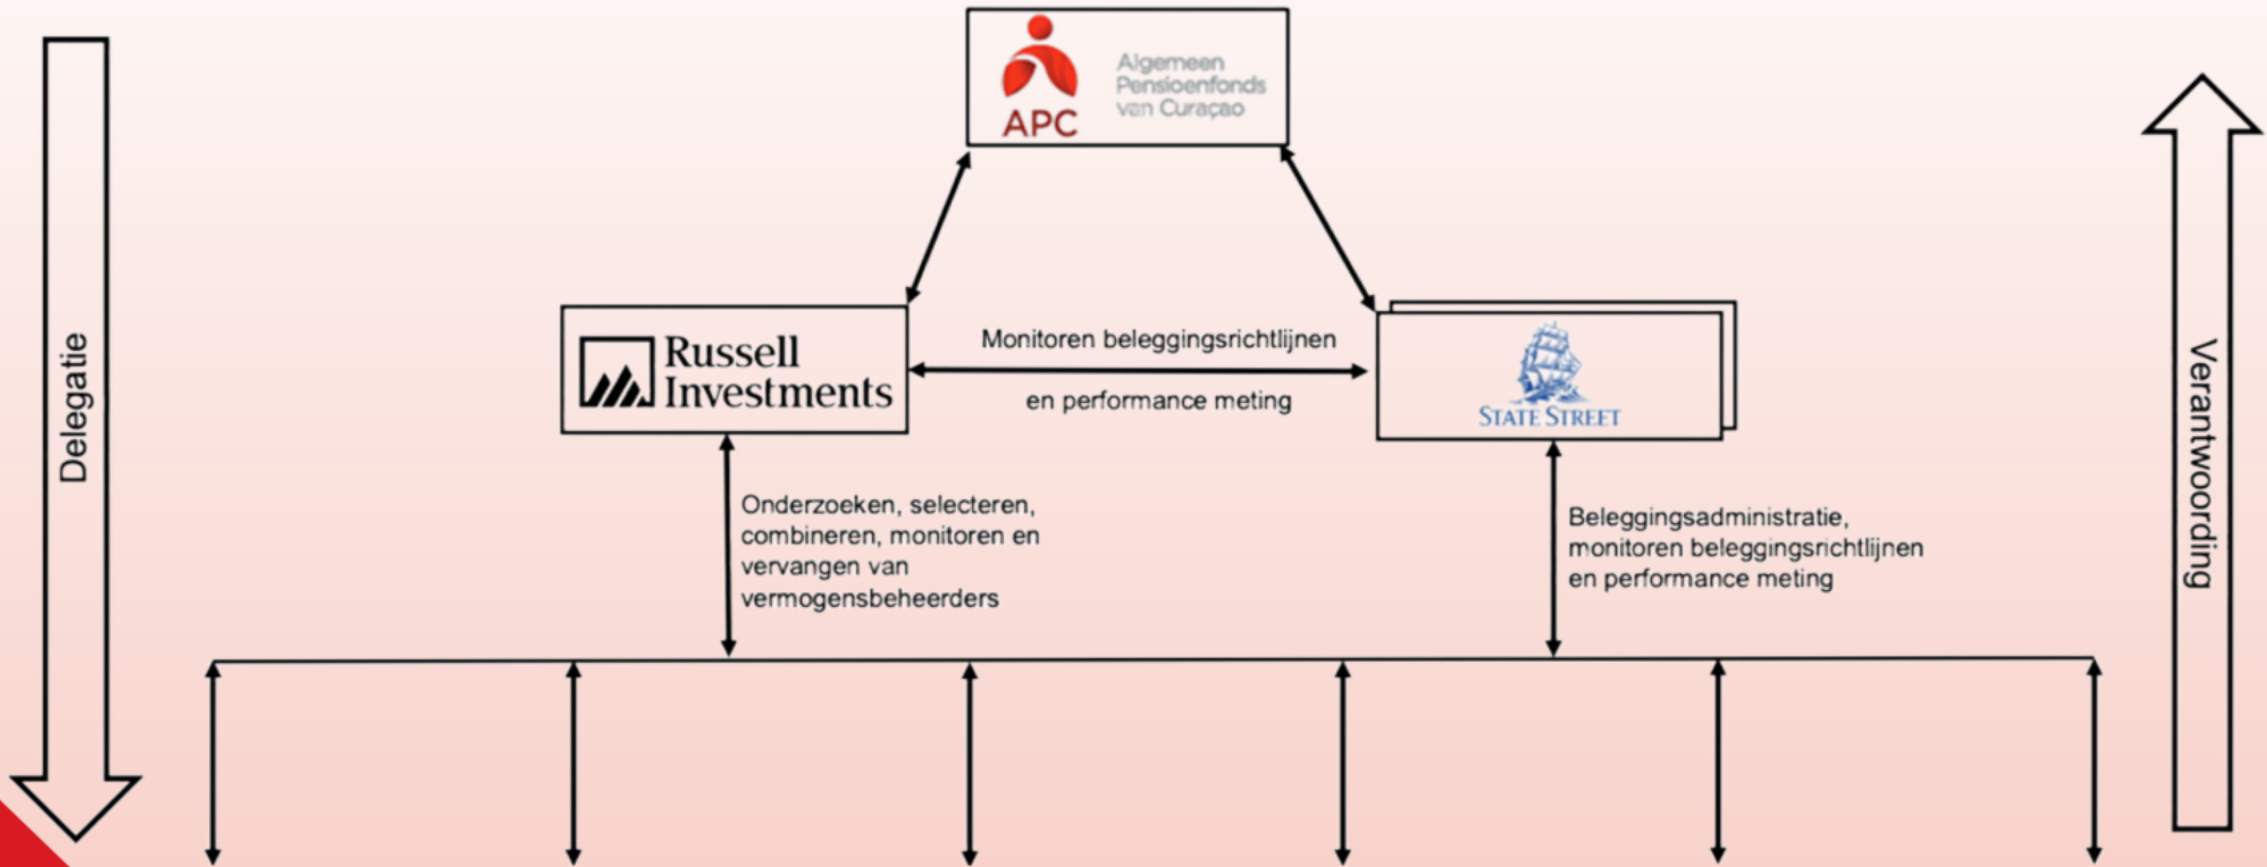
Delegatie

APC
Algemeen Pensioenfonds van Curaçao

Verantwoording

Russell Investments

Monitoren beleggingsrichtlijnen en performance meting

STATE STREET

Onderzoeken, selecteren, combineren, monitoren en vervangen van vermogensbeheerders

Beleggingsadministratie, monitoren beleggingsrichtlijnen en performance meting